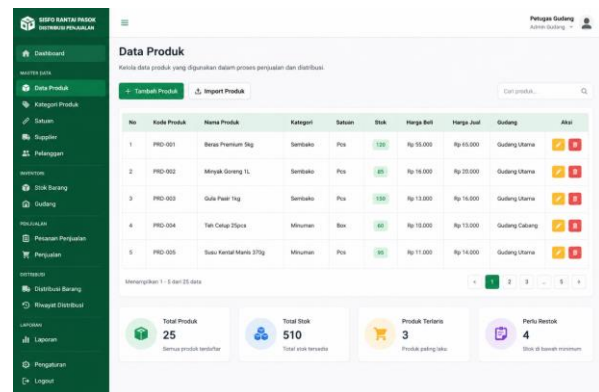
SISFO RANTAI PASOK
DISTRIBUSI PENJUALAN

Dashboard
MASTER DATA
Data Produk
Kategori Produk
Satuan
Supplier
Pelanggan
INVENTORI
Stok Barang
Gudang
PENJUALAN
Pesanan Penjualan
Penjualan
DISTRIBUSI
Distribusi Barang
Riwayat Distribusi
LAPORAN
Laporan
Pengaturan
Logout

Petugas Gudang
Admin Gudang

Data Produk
Kelola data produk yang digunakan dalam proses penjualan dan distribusi.

+ Tambah Produk
Import Produk
Cari produk...

| No | Kode Produk | Nama Produk | Kategori | Satuan | Stok | Harga Beli | Harga Jual | Gudang | Aksi |
|---|---|---|---|---|---|---|---|---|---|
| 1 | PRD-001 | Beras Premium 5kg | Sembako | Pcs | 120 | Rp 55.000 | Rp 65.000 | Gudang Utama | |
| 2 | PRD-002 | Minyak Goreng 1L | Sembako | Pcs | 85 | Rp 16.000 | Rp 20.000 | Gudang Utama | |
| 3 | PRD-003 | Gula Pasir 1kg | Sembako | Pcs | 150 | Rp 13.000 | Rp 16.000 | Gudang Utama | |
| 4 | PRD-004 | Teh Celup 25pcs | Minuman | Box | 60 | Rp 10.000 | Rp 13.000 | Gudang Cabang | |
| 5 | PRD-005 | Susu Kental Manis 370g | Minuman | Pcs | 95 | Rp 11.000 | Rp 14.000 | Gudang Utama | |

Menampilkan 1 - 5 dari 25 data
1 2 3 ... 5

Total Produk
25
Semua produk terdaftar

Total Stok
510
Total stok tersedia

Produk Terlaris
3
Produk paling laku

Perlu Restok
4
Stok di bawah minimum